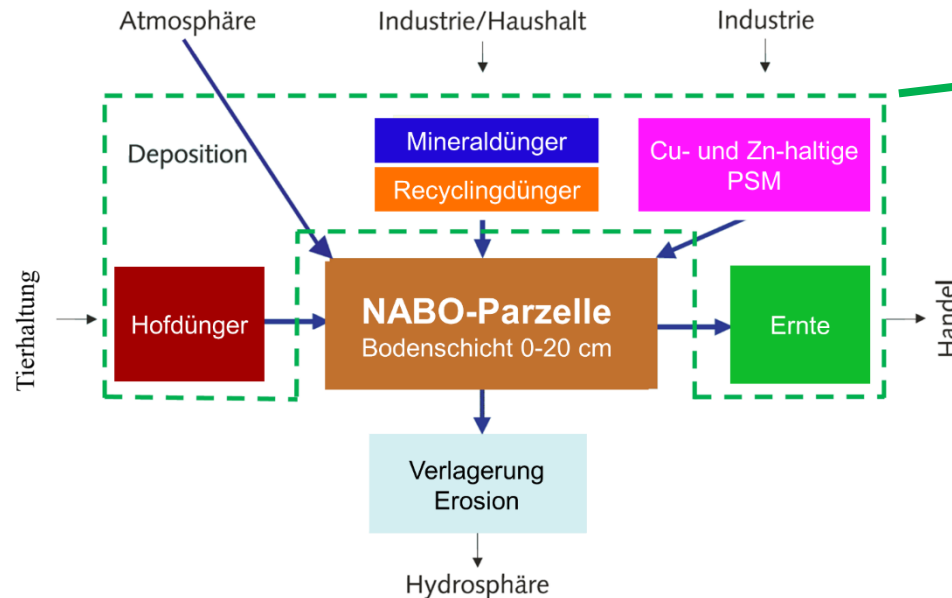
Atmosphäre

Industrie/Haushalt

Industrie

Deposition

Mineraldünger

Recyclingdünger

Cu- und Zn-haltige PSM

Tierhaltung

Hofdünger

NABO-Parzelle
Bodenschicht 0-20 cm

Ernte

Handel

Verlagerung
Erosion

Hydrosphäre